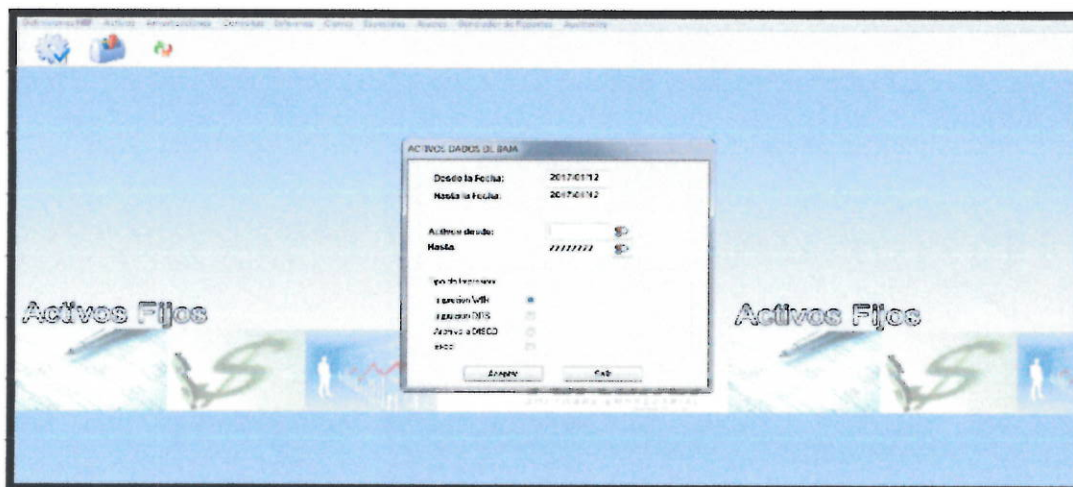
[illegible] Activos Amortizaciones Consultas Informes Cierres Soportes Ayuda Generador de Reportes Auditoria

ACTIVOS DADOS DE BAJA

Desde la Fecha: 2017/01/12
Hasta la Fecha: 2017/01/12

Activos desde:
Hasta: zzzzzzzz

Tipo de Impresion
Impresion WIN
Impresion DOS
Archivo a DISCO
Excel

Aceptar
Salir

Activos Fijos

Activos Fijos